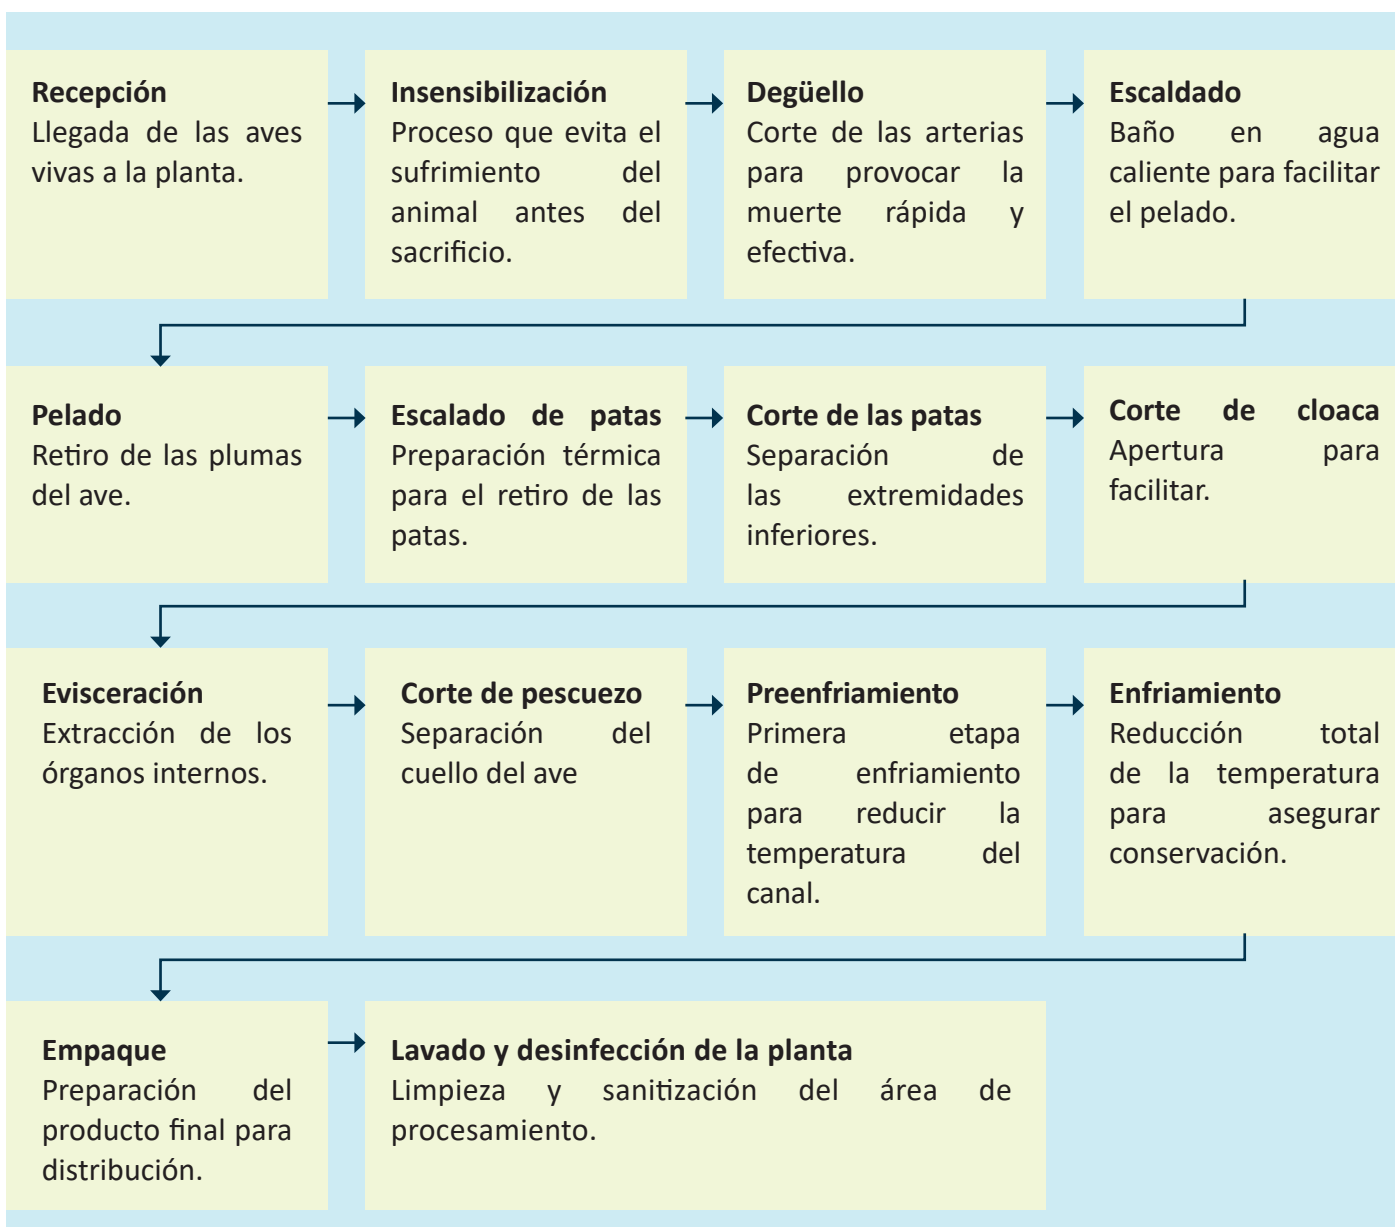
**Recepción**
Llegada de las aves vivas a la planta.

**Insensibilización**
Proceso que evita el sufrimiento del animal antes del sacrificio.

**Degüello**
Corte de las arterias para provocar la muerte rápida y efectiva.

**Escaldado**
Baño en agua caliente para facilitar el pelado.

**Pelado**
Retiro de las plumas del ave.

**Escalado de patas**
Preparación térmica para el retiro de las patas.

**Corte de las patas**
Separación de las extremidades inferiores.

**Corte de cloaca**
Apertura para facilitar.

**Evisceración**
Extracción de los órganos internos.

**Corte de pescuezo**
Separación del cuello del ave

**Preenfriamiento**
Primera etapa de enfriamiento para reducir la temperatura del canal.

**Enfriamiento**
Reducción total de la temperatura para asegurar conservación.

**Empaque**
Preparación del producto final para distribución.

**Lavado y desinfección de la planta**
Limpieza y sanitización del área de procesamiento.